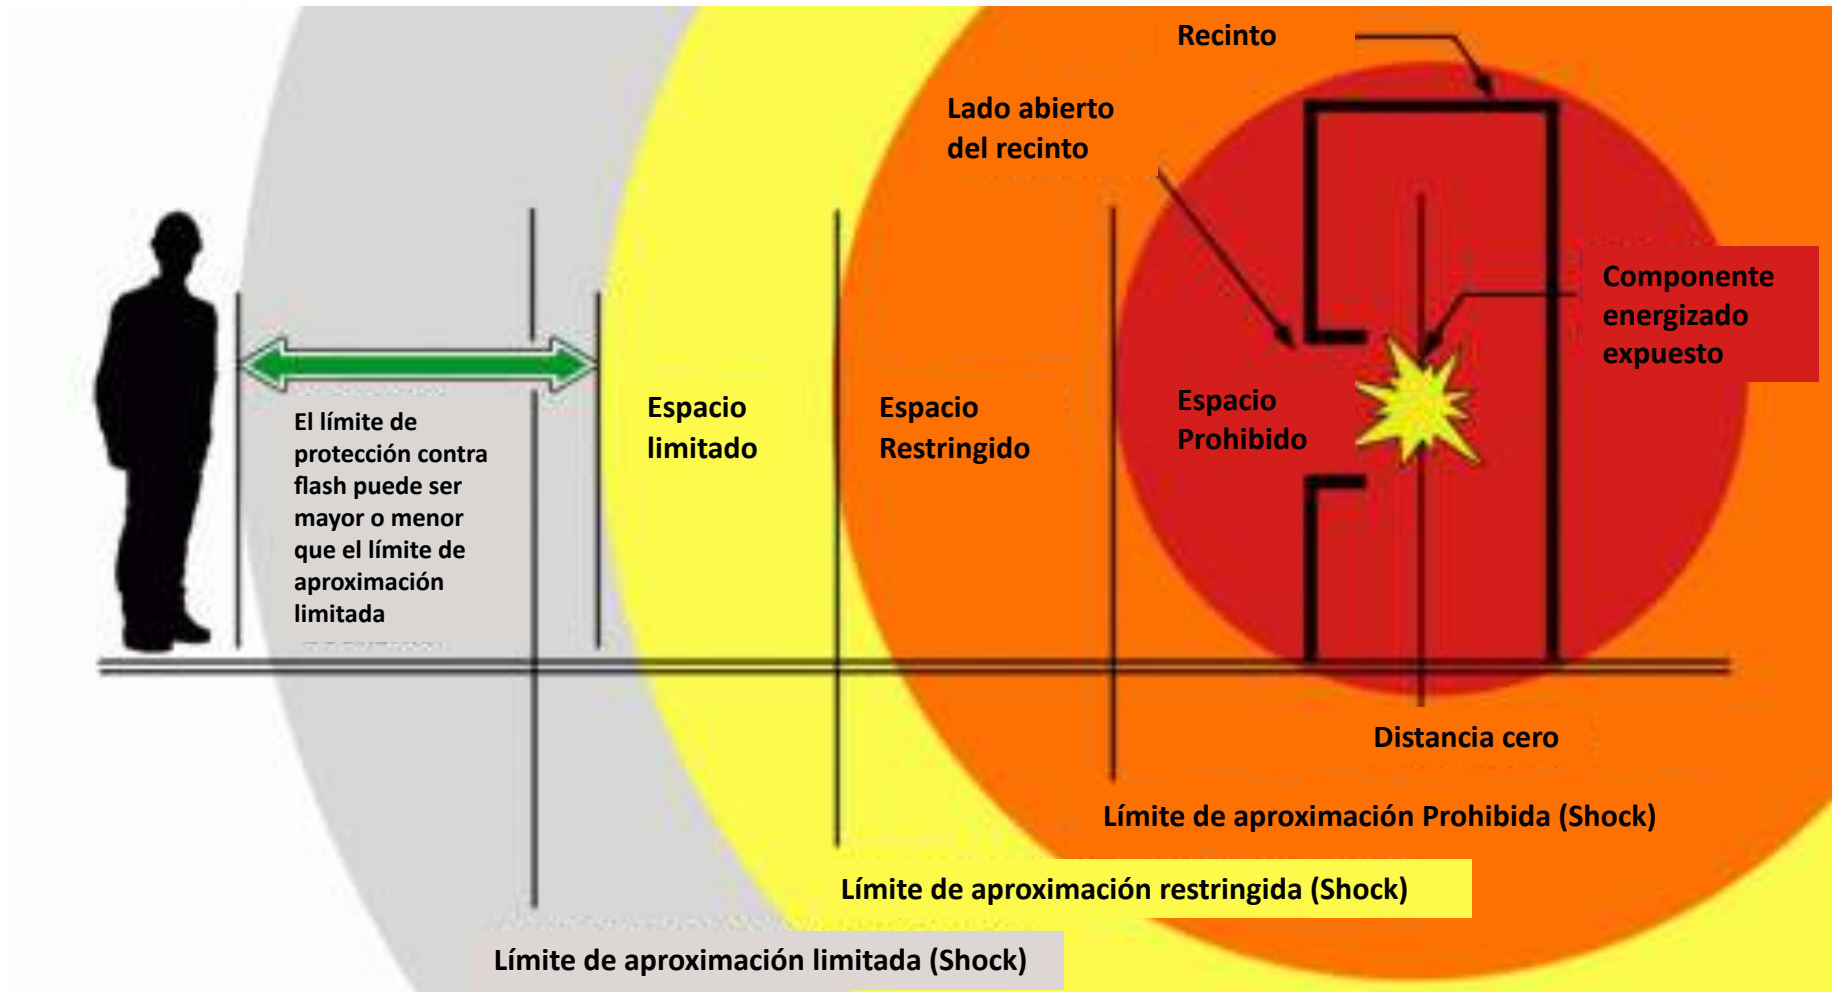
Recinto

Lado abierto del recinto

Componente energizado expuesto

El límite de protección contra flash puede ser mayor o menor que el límite de aproximación limitada

Espacio limitado

Espacio Restringido

Espacio Prohibido

Distancia cero

Límite de aproximación Prohibida (Shock)

Límite de aproximación restringida (Shock)

Límite de aproximación limitada (Shock)